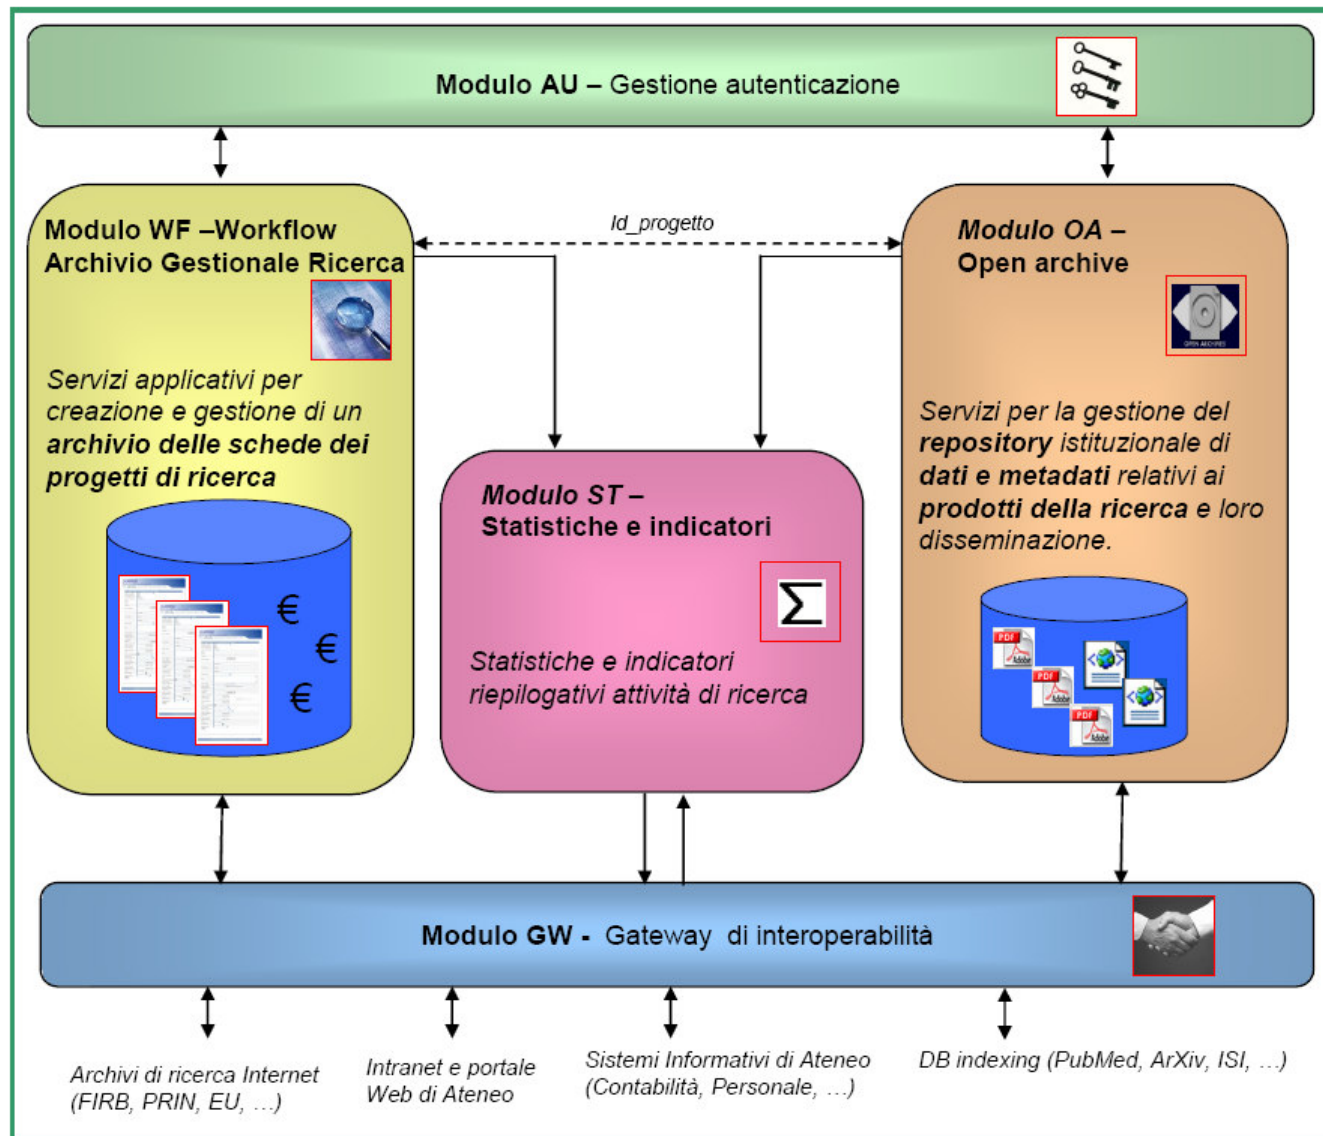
Modulo AU – Gestione autenticazione

Id_progetto

Modulo WF –Workflow Archivio Gestionale Ricerca

Servizi applicativi per creazione e gestione di un **archivio delle schede dei progetti di ricerca**

€ € €

Modulo ST – Statistiche e indicatori

$\sum$

Statistiche e indicatori riepilogativi attività di ricerca

Modulo OA – Open archive

OPEN ARCHIVES

Servizi per la gestione del **repository** istituzionale di **dati e metadati** relativi ai **prodotti della ricerca** e loro disseminazione.

PDF Adobe PDF Adobe PDF Adobe

Modulo GW - Gateway di interoperabilità

Archivi di ricerca Internet (FIRB, PRIN, EU, …)

Intranet e portale Web di Ateneo

Sistemi Informativi di Ateneo (Contabilità, Personale, …)

DB indexing (PubMed, ArXiv, ISI, …)